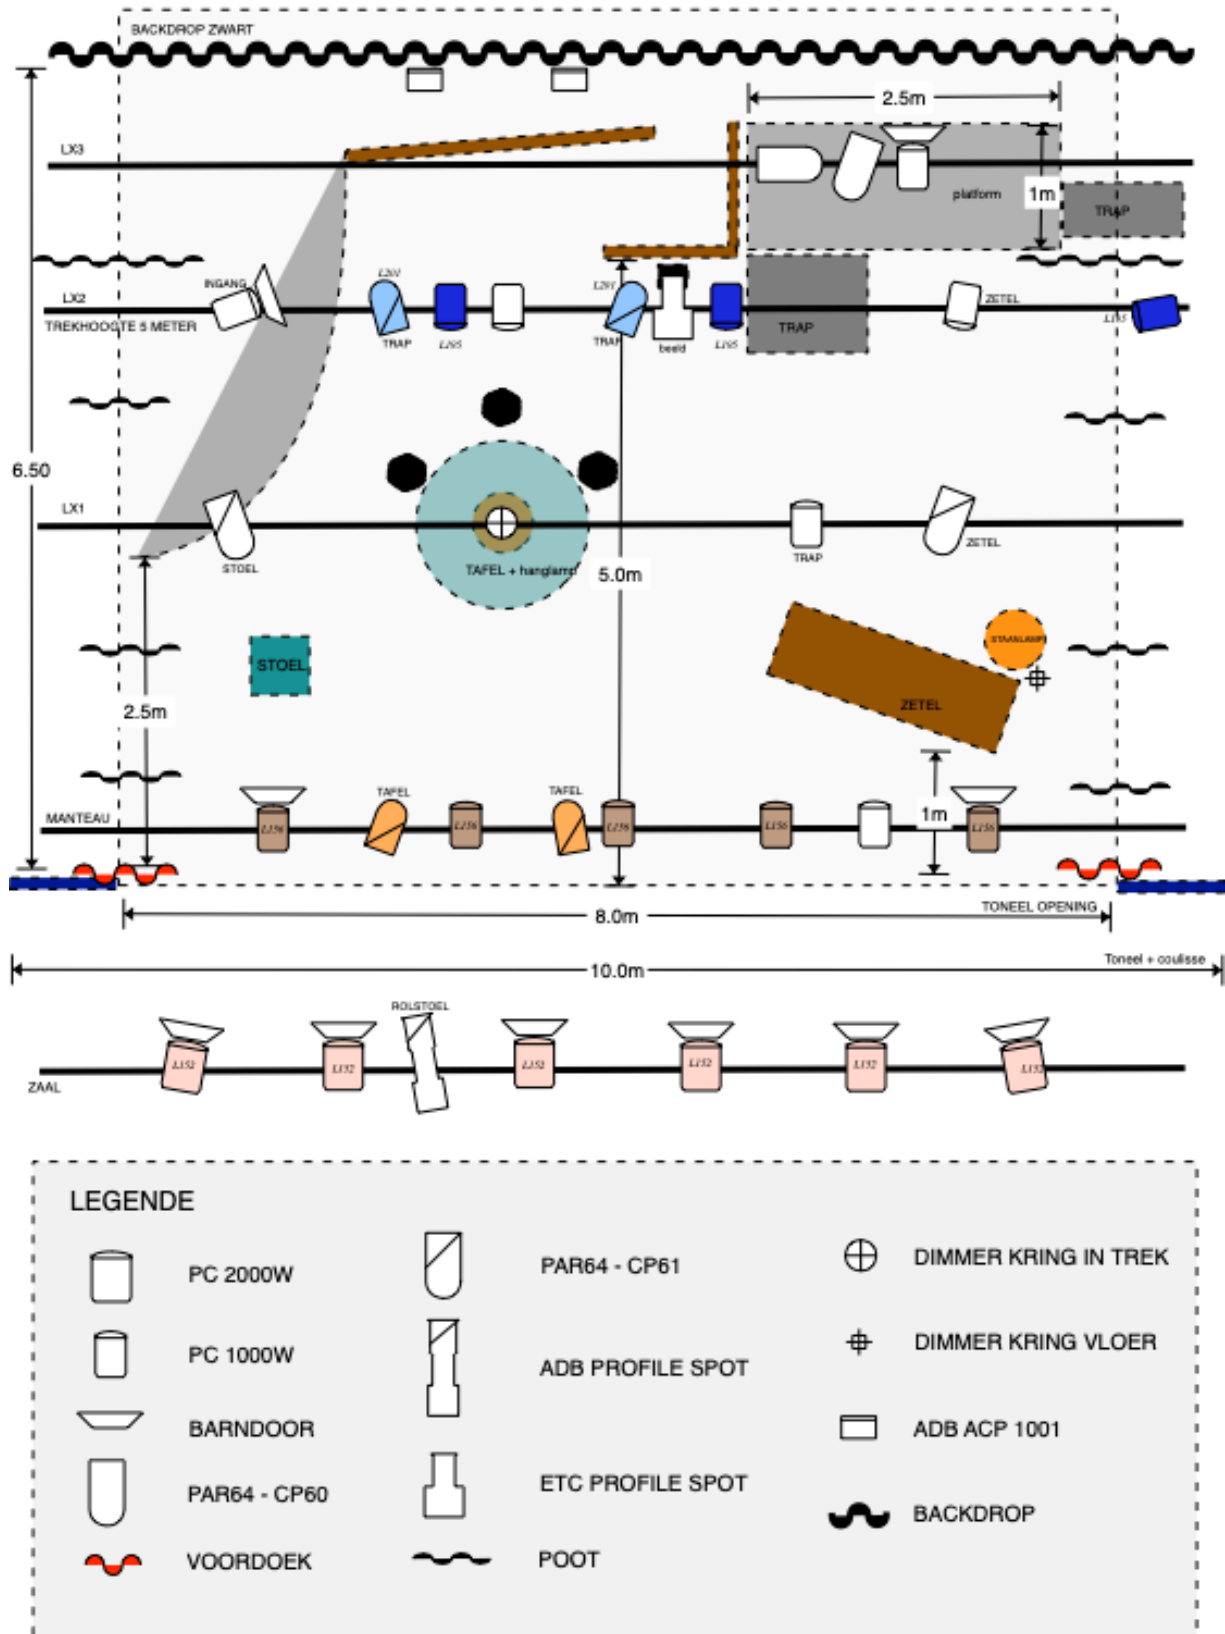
BACKDROP ZWART

2.5m

LX3

platform

1m

TRAP

INGANG

L201

L201

LX2

TREKHOOGTE 5 METER

TRAP

L195

TRAP

beeld

L195

TRAP

ZETEL

L195

6.50

LX1

STOEL

TAFEL + hanglamp

5.0m

TRAP

ZETEL

STANLAMP

STOEL

ZETEL

2.5m

1m

TAFEL

TAFEL

MANTEAU

L156

L156

L156

L156

L156

8.0m

TONEEL OPENING

10.0m

Toneel + coulisse

ROLSTOEL

ZAAL

L152

L152

L152

L152

L152

L152

LEGENDE

PC 2000W

PC 1000W

BARNDOOR

PAR64 - CP60

VOORDOEK

PAR64 - CP61

ADB PROFILE SPOT

ETC PROFILE SPOT

POOT

DIMMER KRING IN TREK

DIMMER KRING VLOER

ADB ACP 1001

BACKDROP